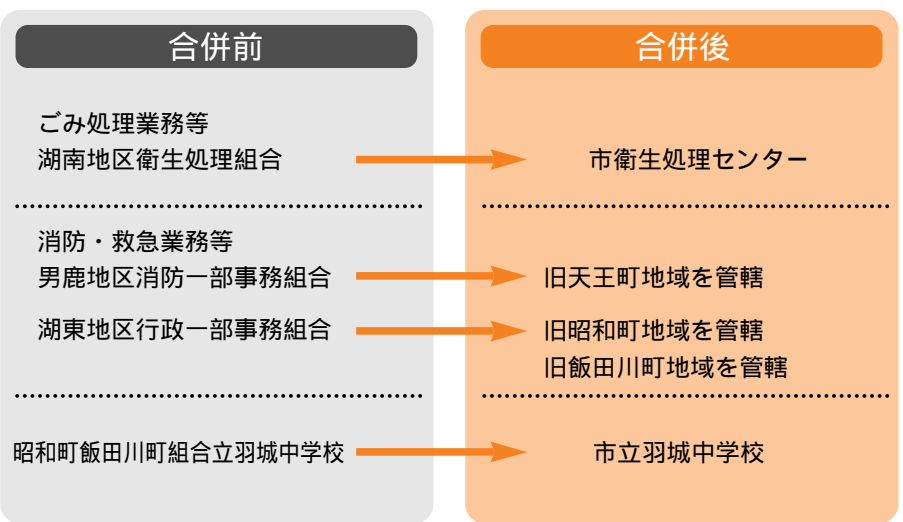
合併前

ごみ処理業務等
湖南地区衛生処理組合

消防・救急業務等
男鹿地区消防一部事務組合

湖東地区行政一部事務組合

昭和町飯田川町組合立羽城中学校

合併後

市衛生処理センター

旧天王町地域を管轄

旧昭和町地域を管轄
旧飯田川町地域を管轄

市立羽城中学校